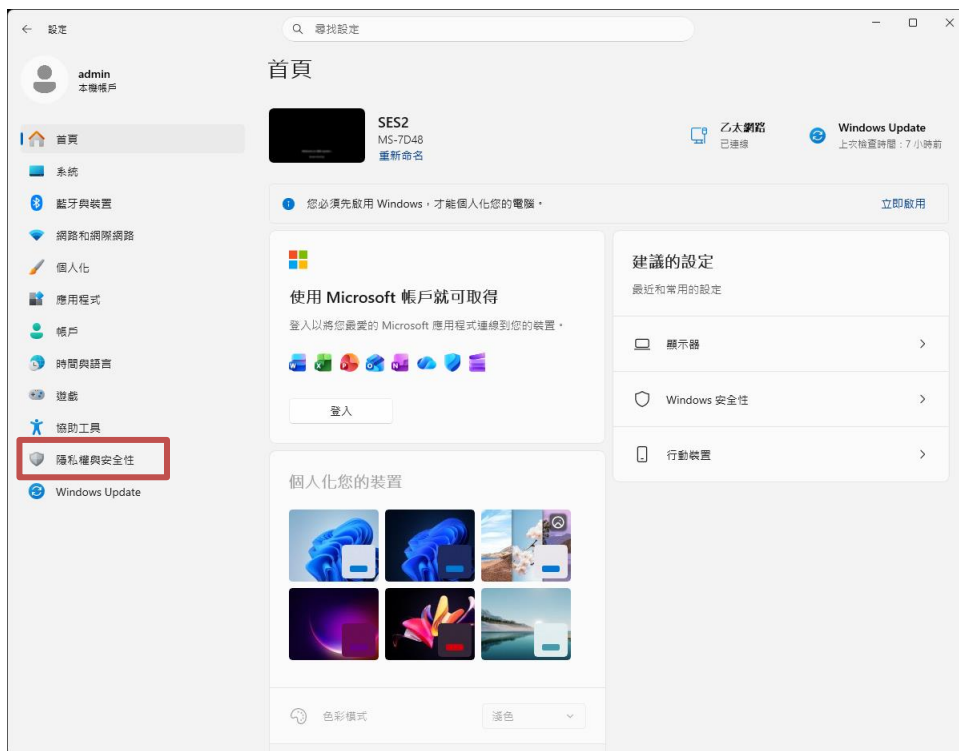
設定

尋找設定

admin
本機帳戶

首頁
系統
藍牙與裝置
網路和網際網路
個人化
應用程式
帳戶
時間與語言
遊戲
協助工具
隱私權與安全性
Windows Update

首頁

SES2
MS-7D48
重新命名

乙太網路
已連線

Windows Update
上次檢查時間：7 小時前

您必須先啟用 Windows，才能個人化您的電腦。
立即啟用

使用 Microsoft 帳戶就可取得
登入以將您最愛的 Microsoft 應用程式連線到您的裝置。
登入

建議的設定
最近和常用的設定
顯示器
Windows 安全性
行動裝置

個人化您的裝置

色彩模式
淺色